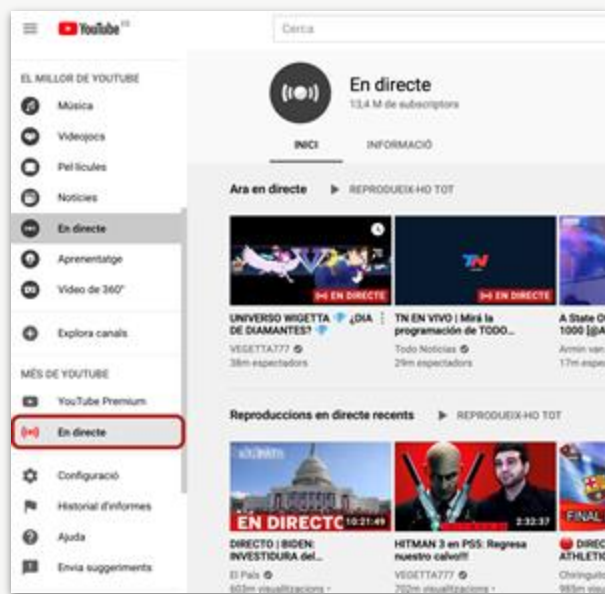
YouTube ES

Cerca

EL MILLOR DE YOUTUBE

Música

Videojocs

Pel·lícules

Notícies

En directe

Aprenentatge

Vídeo de 360°

Explora canals

MÉS DE YOUTUBE

YouTube Premium

En directe

Configuració

Historial d'informes

Ajuda

Envia suggeriments

En directe

13,4 M de subscriptors

INICI

INFORMACIÓ

Ara en directe

REPRODUEIX-HO TOT

EN DIRECTE

UNIVERSO WIGETTA ¿DIA DE DIAMANTES?

VEGETTA777

38m espectadors

EN DIRECTE

TN EN VIVO | Mirá la programación de TODO...

Todo Noticias

29m espectadors

A State O 1000 [@A

Armin van

17m espe

Reproduccions en directe recents

REPRODUEIX-HO TOT

EN DIRECTE 10:21:49

DIRECTO | BIDEN: INVESTIDURA del...

El País

603m visualitzacions

2:32:37

HITMAN 3 en PS5: Regresa nuestro calvo!!!

VEGETTA777

702m visualitzacions

FINAL

DIREC ATHLETI

Chiringuito

985m visu